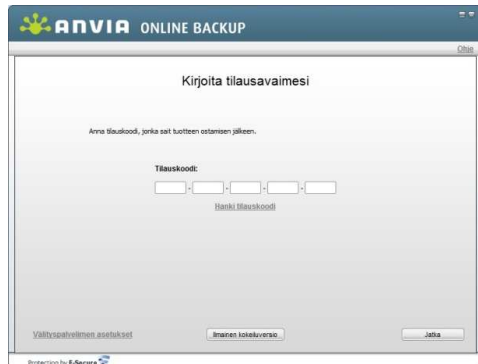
ANVIA ONLINE BACKUP

Ohje

Kirjoita tilausavaimesi

Anna tilauskoodi, jonka sait tuotteen ostamisen jälkeen.

Tilauskoodi:

- - - -

Hanki tilauskoodi

Välityspalvelimen asetukset

Ilmainen kokeiluversio

Jatka

Protection by F-Secure